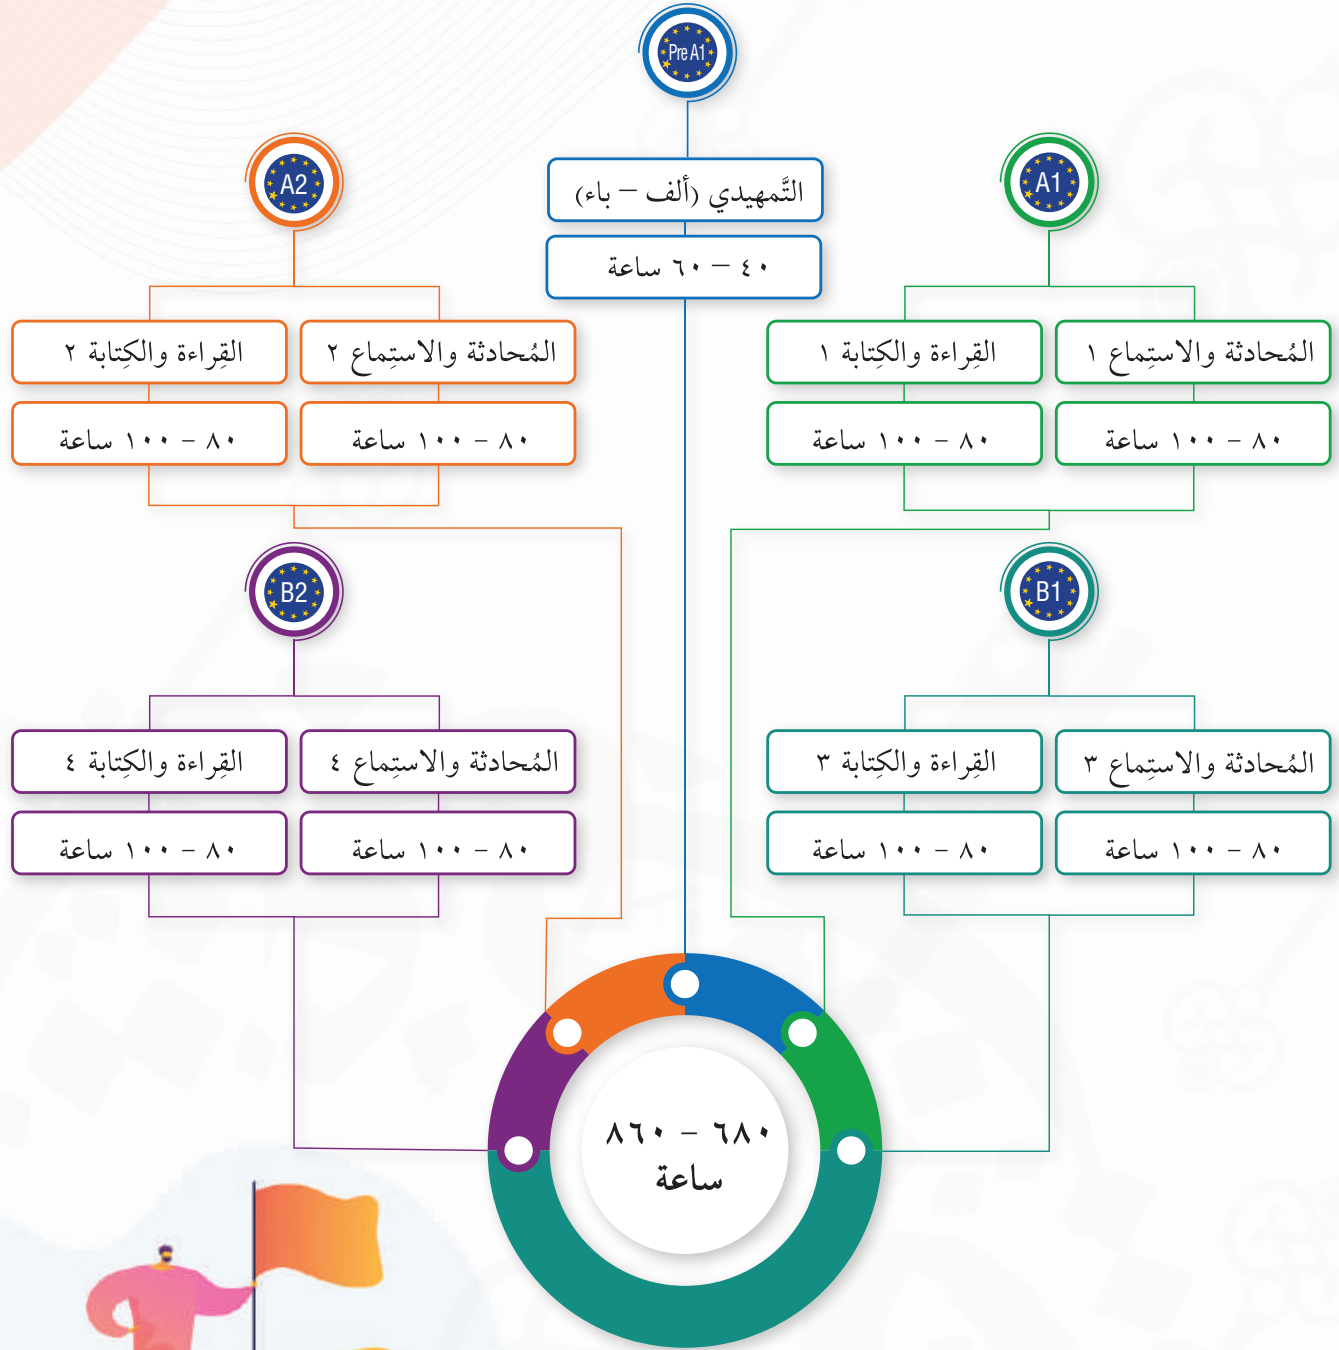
Pre A1

التَّمهيدي (ألف – باء)

٤٠ – ٦٠ ساعة

A1

المُحادثة والاستِماع ١

القِراءة والكِتابة ١

٨٠ – ١٠٠ ساعة

٨٠ – ١٠٠ ساعة

A2

المُحادثة والاستِماع ٢

القِراءة والكِتابة ٢

٨٠ – ١٠٠ ساعة

٨٠ – ١٠٠ ساعة

B1

المُحادثة والاستِماع ٣

القِراءة والكِتابة ٣

٨٠ – ١٠٠ ساعة

٨٠ – ١٠٠ ساعة

B2

المُحادثة والاستِماع ٤

القِراءة والكِتابة ٤

٨٠ – ١٠٠ ساعة

٨٠ – ١٠٠ ساعة

٦٨٠ – ٨٦٠ ساعة